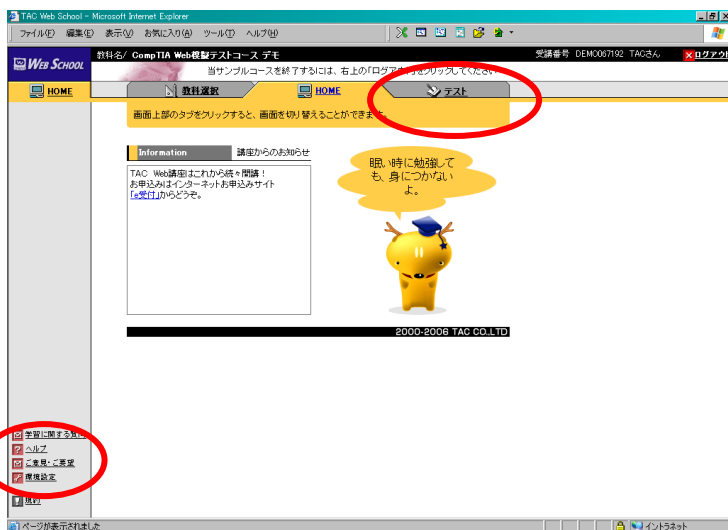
TAC Web School - Microsoft Internet Explorer

ファイル(F) 編集(E) 表示(V) お気に入り(A) ツール(T) ヘルプ(H)

WEB SCHOOL

教科名/ CompTIA Web模擬テストコース デモ

受講番号 DEMO067192 TACさん

ログアウト

当サンプルコースを終了するには、右上の「ログア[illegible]」をクリックしてください

HOME

教科選択

HOME

テスト

画面上部のタブをクリックすると、画面を切り替えることができま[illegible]

Information

講座からのお知らせ

TAC Web講座はこれから続々開講！
お申込みはインターネットお申込みサイト
「e受付」からどうぞ。

眠い時に勉強しても、身につかないよ。

2000-2006 TAC CO.,LTD

学習に関する質問

ヘルプ

ご意見・ご要望

環境設定

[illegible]

ページが表示されました

イントラネット